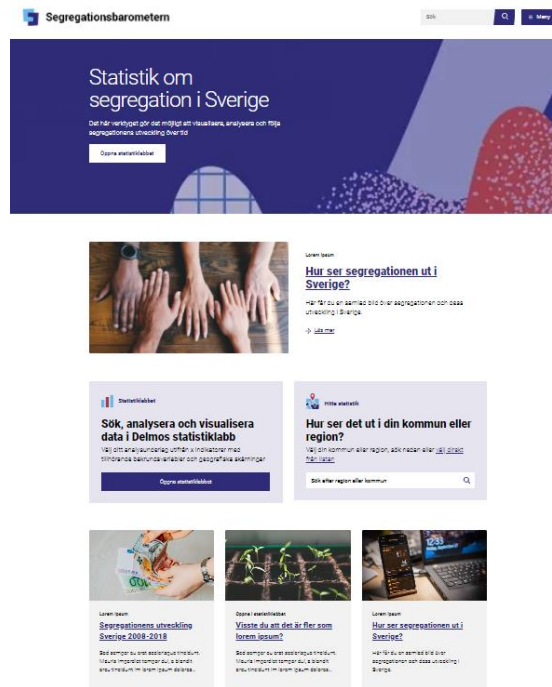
Segregationsbarometern

Sök

Meny

Statistik om segregation i Sverige

Det här verktyget gör det möjligt att visualisera, analysera och följa segregationens utveckling över tid

Öppna statistiklabbet

Lorem ipsum

Hur ser segregationen ut i Sverige?

Här får du en samlad bild över segregationen och dess utveckling i Sverige.

Läs mer

Statistiklabbet

Sök, analysera och visualisera data i Delmos statistiklabb

Välj ditt analysunderlag utifrån x indikatorer med tillhörande bakgrundsvariabler och geografiska skärningar

Öppna statistiklabbet

Hitta statistik

Hur ser det ut i din kommun eller region?

Välj din kommun eller region, sök nedan eller välj direkt från listan

Sök efter region eller kommun

Lorem ipsum

Segregationens utveckling Sverige 2008-2018

Sed semper eu erat scelerisque tincidunt. Mauris imperdiet tempor dui, a blandit arcu tincidunt im lorem ipsum dolores...

Öppna i statistiklabbet

Visste du att det är fler som lorem ipsum?

Sed semper eu erat scelerisque tincidunt. Mauris imperdiet tempor dui, a blandit arcu tincidunt im lorem ipsum dolores...

Lorem ipsum

Hur ser segregationen ut i Sverige?

Här får du en samlad bild över segregationen och dess utveckling i Sverige.